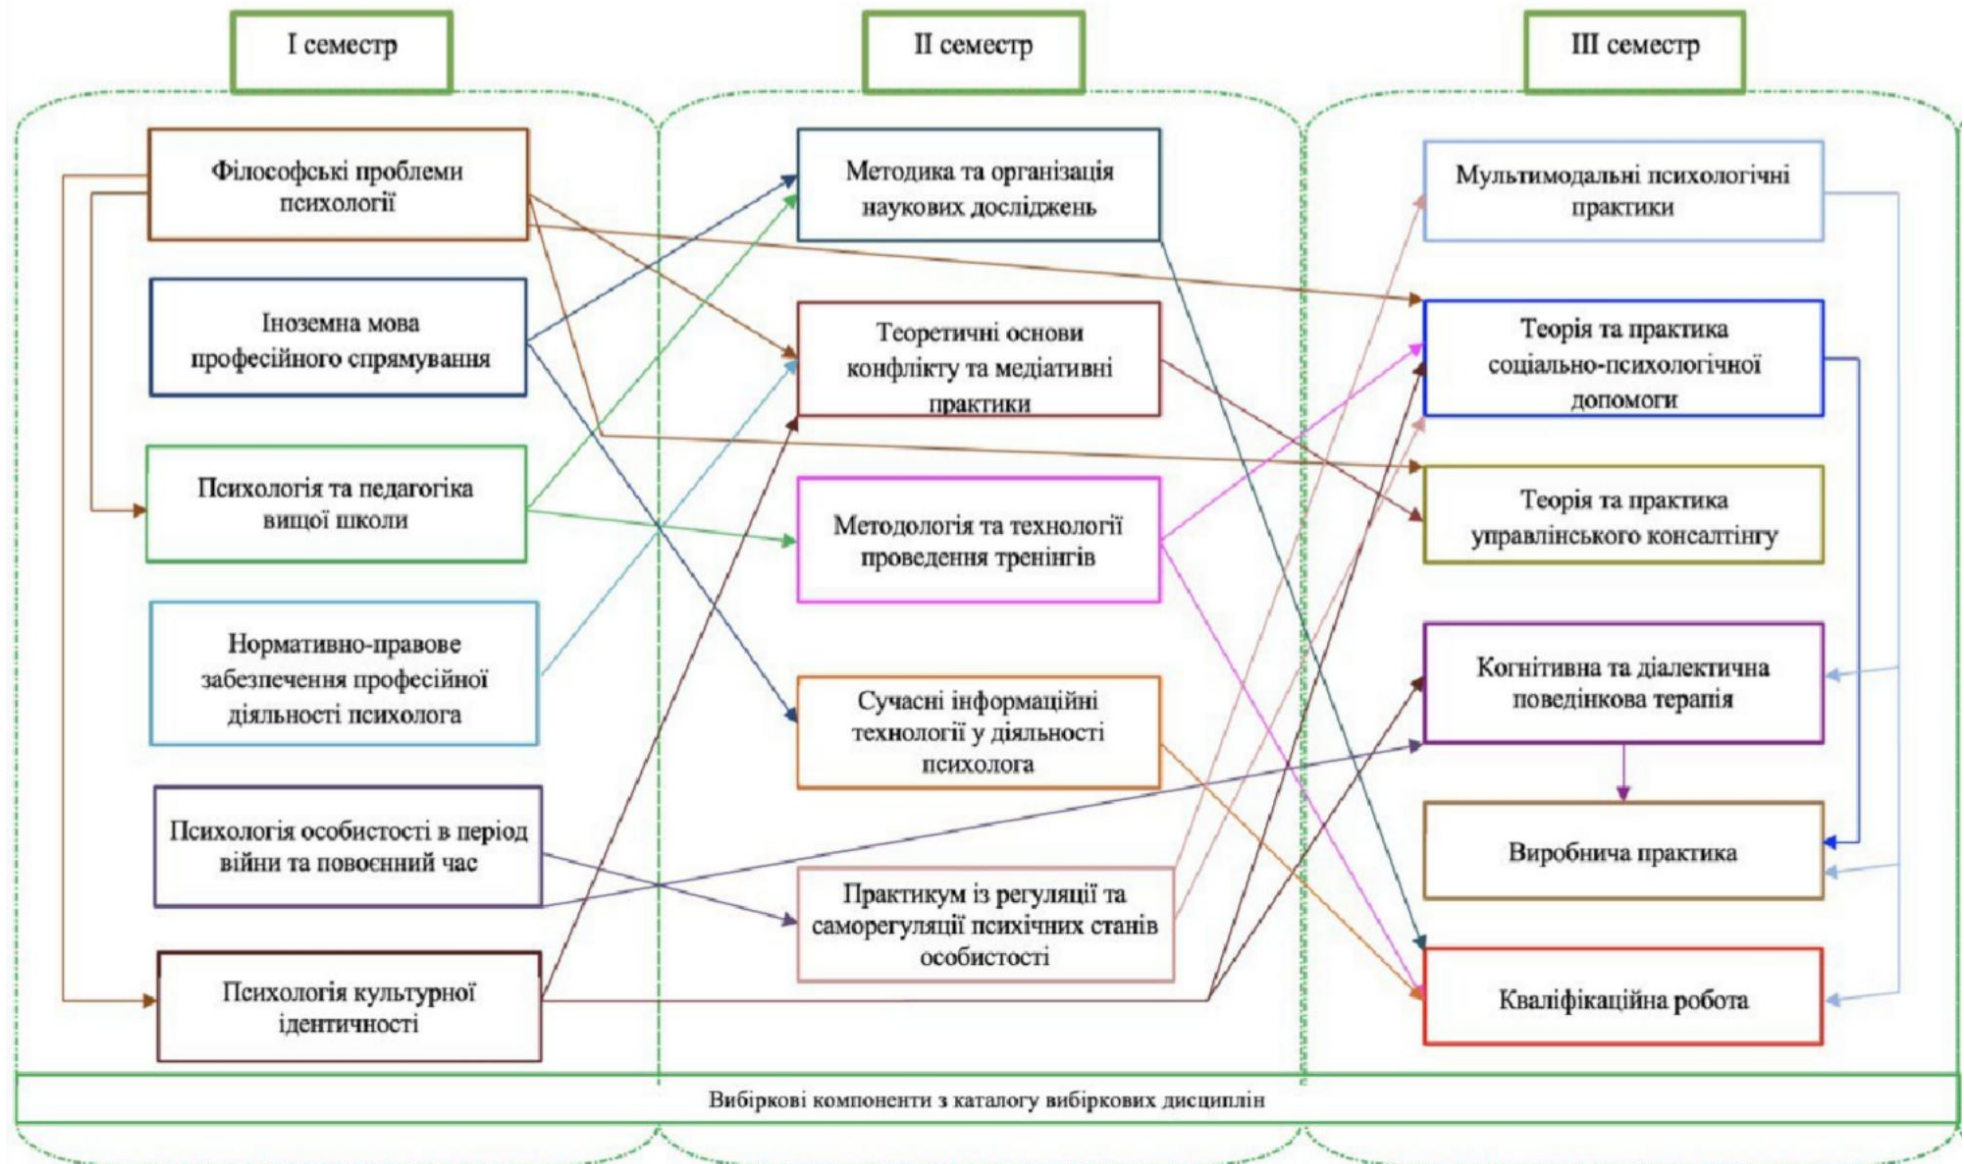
I семестр

II семестр

III семестр

Філософські проблеми психології

Іноземна мова професійного спрямування

Психологія та педагогіка вищої школи

Нормативно-правове забезпечення професійної діяльності психолога

Психологія особистості в період війни та повоєнний час

Психологія культурної ідентичності

Методика та організація наукових досліджень

Теоретичні основи конфлікту та медіативні практики

Методологія та технології проведення тренінгів

Сучасні інформаційні технології у діяльності психолога

Практикум із регуляції та саморегуляції психічних станів особистості

Мультимодальні психологічні практики

Теорія та практика соціально-психологічної допомоги

Теорія та практика управлінського консалтингу

Когнітивна та діалектична поведінкова терапія

Виробнича практика

Кваліфікаційна робота

Вибіркові компоненти з каталогу вибіркових дисциплін